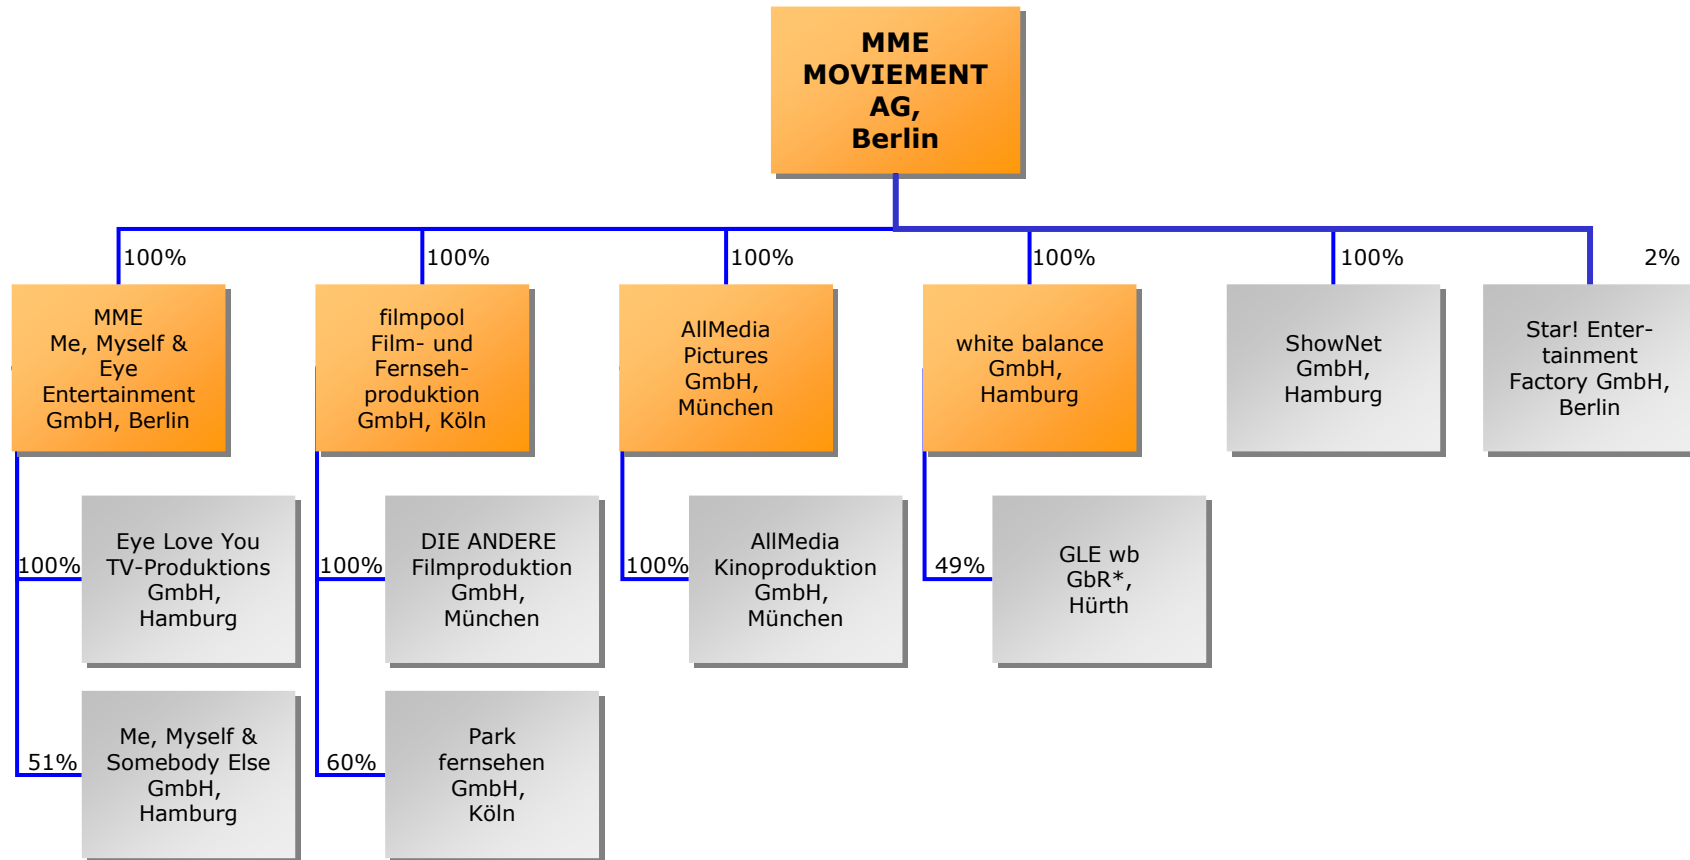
MME MOVIEMENT AG, Berlin

100%
MME Me, Myself & Eye Entertainment GmbH, Berlin

100%
filmpool Film- und Fernsehproduktion GmbH, Köln

100%
AllMedia Pictures GmbH, München

100%
white balance GmbH, Hamburg

100%
ShowNet GmbH, Hamburg

2%
Star! Entertainment Factory GmbH, Berlin

100%
Eye Love You TV-Produktions GmbH, Hamburg

51%
Me, Myself & Somebody Else GmbH, Hamburg

100%
DIE ANDERE Filmproduktion GmbH, München

60%
Park fernsehen GmbH, Köln

100%
AllMedia Kinoproduktion GmbH, München

49%
GLE wb GbR*, Hürth